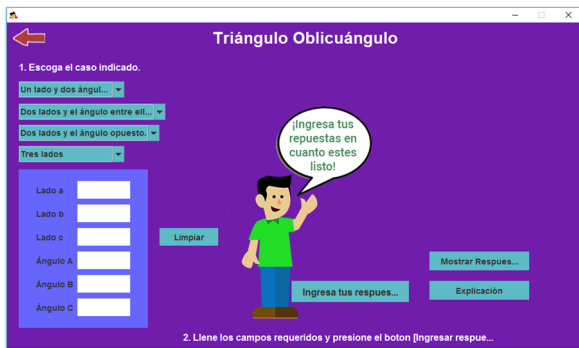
Triángulo Oblicuángulo

1. Escoga el caso indicado.

Un lado y dos ángul...

Dos lados y el ángulo entre ell...

Dos lados y el ángulo opuesto.

Tres lados

Lado a

Lado b

Lado c

Ángulo A

Ángulo B

Ángulo C

Limpiar

¡Ingresa tus repuestas en cuanto estes listo!

Ingresa tus respues...

Mostrar Respues...

Explicación

2. Llene los campos requeridos y presione el boton [Ingresar respue...